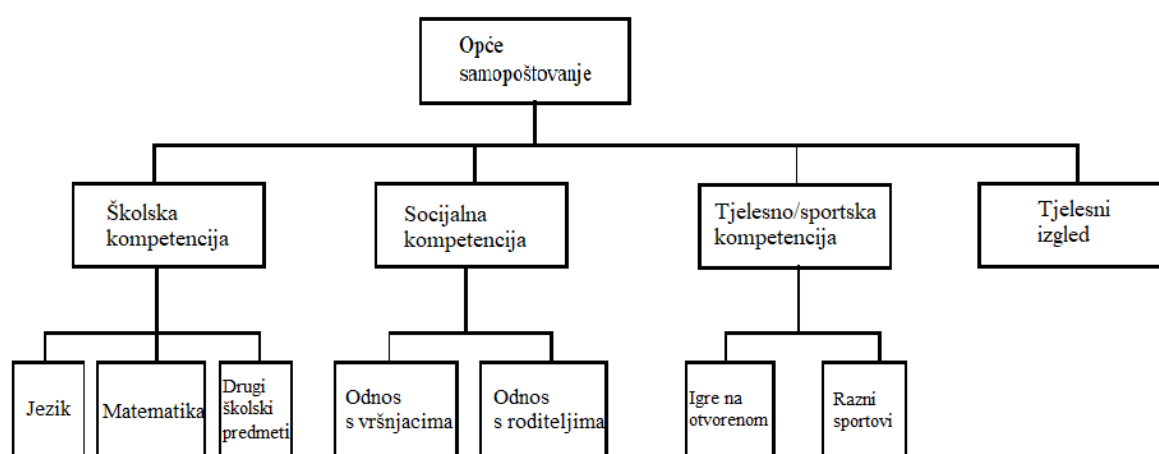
Opće samopoštovanje

Školska kompetencija

Socijalna kompetencija

Tjelesno/sportska kompetencija

Tjelesni izgled

Jezik

Matematika

Drugi školski predmeti

Odnos s vršnjacima

Odnos s roditeljima

Igre na otvorenom

Razni sportovi